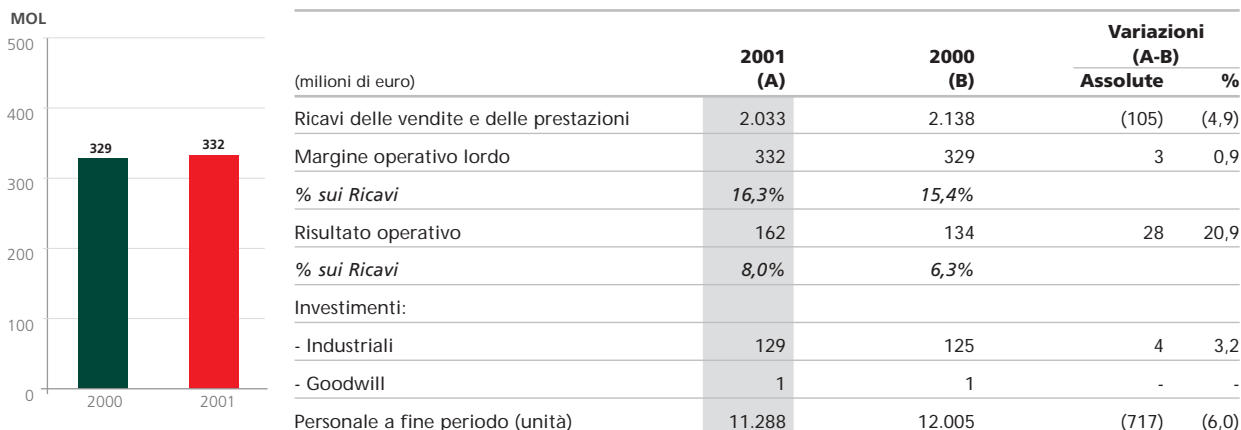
MOL

500
400
300
200
100
0

329
332

2000
2001

| (milioni di euro) | 2001 (A) | 2000 (B) | Variazioni (A-B) Assolute | % |
|---|---|---|---|---|
| Ricavi delle vendite e delle prestazioni | 2.033 | 2.138 | (105) | (4,9) |
| Margine operativo lordo | 332 | 329 | 3 | 0,9 |
| *% sui Ricavi* | *16,3%* | *15,4%* | | |
| Risultato operativo | 162 | 134 | 28 | 20,9 |
| *% sui Ricavi* | *8,0%* | *6,3%* | | |
| Investimenti: | | | | |
| - Industriali | 129 | 125 | 4 | 3,2 |
| - Goodwill | 1 | 1 | - | - |
| Personale a fine periodo (unità) | 11.288 | 12.005 | (717) | (6,0) |